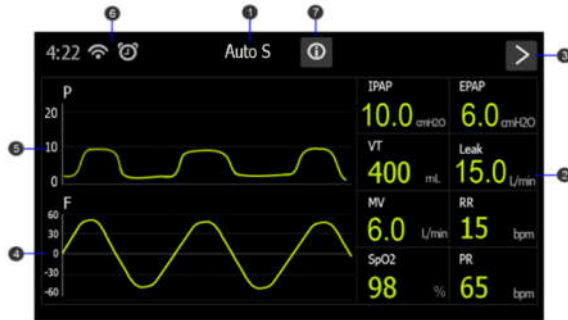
6 1 7
4:22 Auto S ⓘ >
3

P
20
10
0
5

F
60
30
0
-30
-60
4

| IPAP | EPAP |
|---|---|
| 10.0 cmH2O | 6.0 cmH2O |
| VT | Leak |
| 400 mL | 15.0 L/min |
| MV | RR |
| 6.0 L/min | 15 bpm |
| SpO2 | PR |
| 98 % | 65 bpm |

2